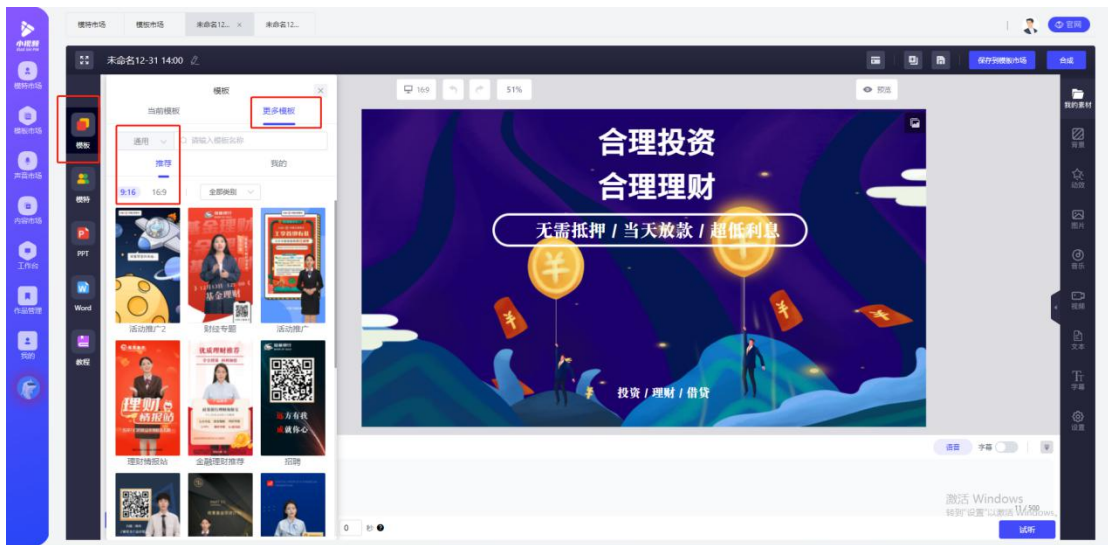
小花野

模特市场

模板市场

声音市场

内容市场

工作台

作品管理

我的

模特市场 模板市场 未命名12... × 未命名12...

官网

未命名12-31 14:00

保存到模板市场 合成

模板

模特

PPT

Word

教程

模板 ×

当前模板 更多模板

通用 请输入模板名称

推荐 我的

9:16 16:9 全部类别

活动推广2 财经专题 活动推广

理财情报站 金融理财推荐 招聘

16:9 51% 预览

合理投资

合理理财

无需抵押 / 当天放款 / 超低利息

投资 / 理财 / 借贷

我的素材

背景

动画

图片

音乐

视频

文本

字幕

设置

语言 字幕

0 秒

11/500

试听

激活 Windows
转到"设置"以激活 Windows。